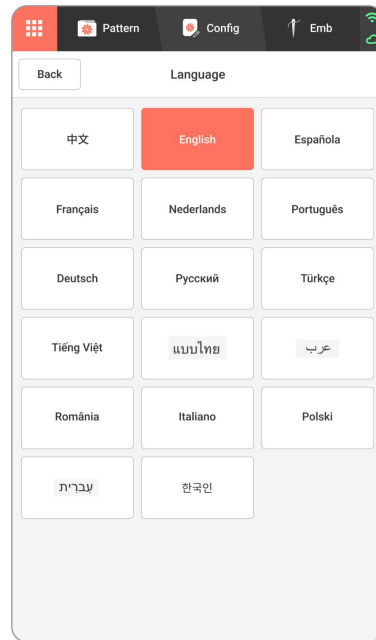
Pattern Config Emb

Back Language

| 中文 | English | Española |
|---|---|---|
| Français | Nederlands | Português |
| Deutsch | Русский | Türkçe |
| Tiếng Việt | แบบไทย | عرب |
| România | Italiano | Polski |
| עברית | 한국인 | |